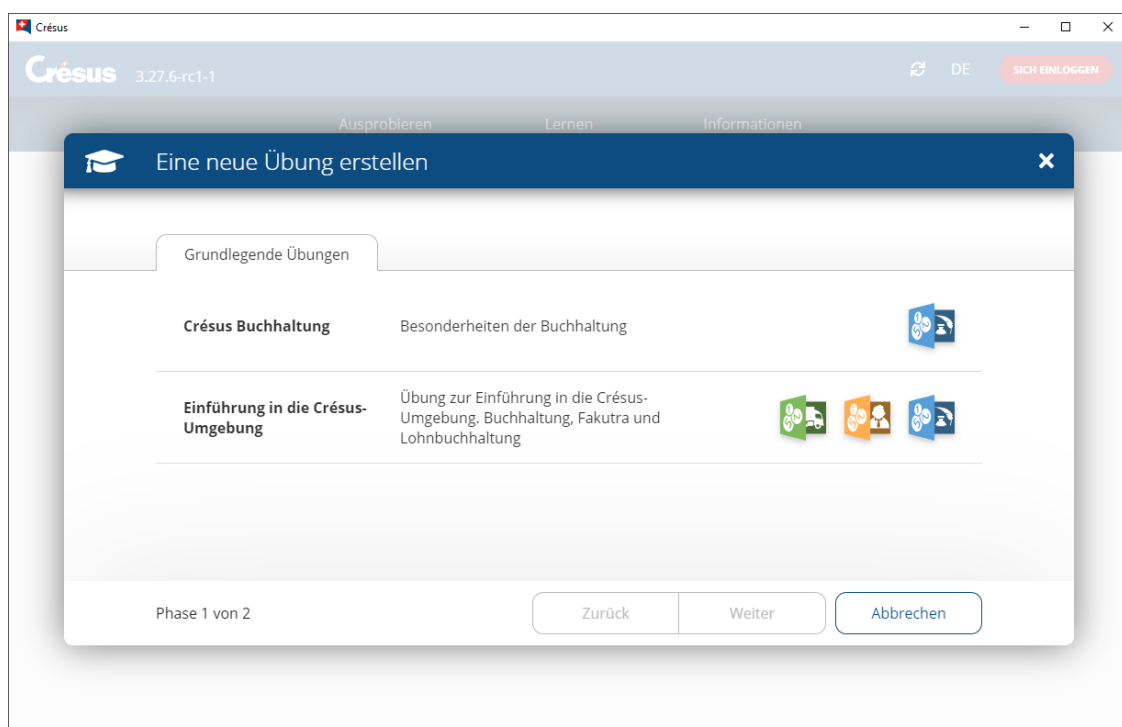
Crésus

Crésus 3.27.6-rc1-1

DE

SICH EINLOGGEN

Ausprobieren Lernen Informationen

Eine neue Übung erstellen

Grundlegende Übungen

**Crésus Buchhaltung** Besonderheiten der Buchhaltung

**Einführung in die Crésus-Umgebung** Übung zur Einführung in die Crésus-Umgebung, Buchhaltung, Fakutra und Lohnbuchhaltung

Phase 1 von 2

Zurück Weiter Abbrechen